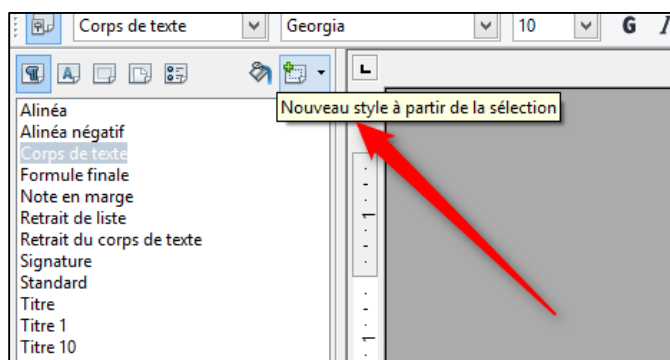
Corps de texte
Georgia
10
G
Nouveau style à partir de la sélection
Alinéa
Alinéa négatif
Corps de texte
Formule finale
Note en marge
Retrait de liste
Retrait du corps de texte
Signature
Standard
Titre
Titre 1
Titre 10